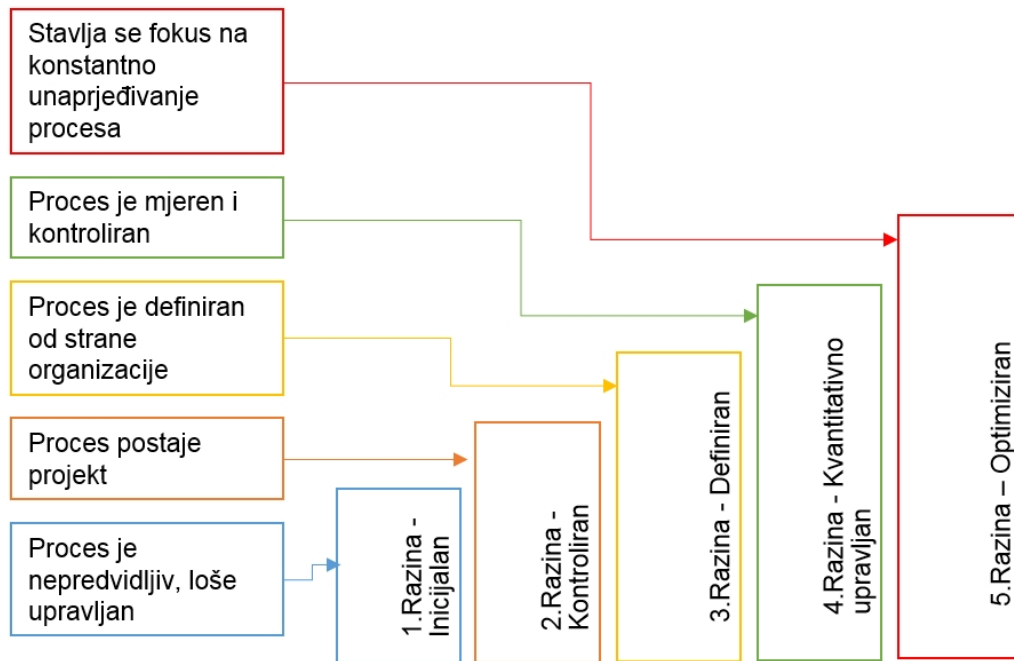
Stavlja se fokus na konstantno unaprjeđivanje procesa

Proces je mjeren i kontroliran

Proces je definiran od strane organizacije

Proces postaje projekt

Proces je nepredvidljiv, loše upravljan

1.Razina - Inicijalan

2.Razina - Kontroliran

3.Razina - Definiran

4.Razina - Kvantitativno upravljan

5.Razina – Optimiziran